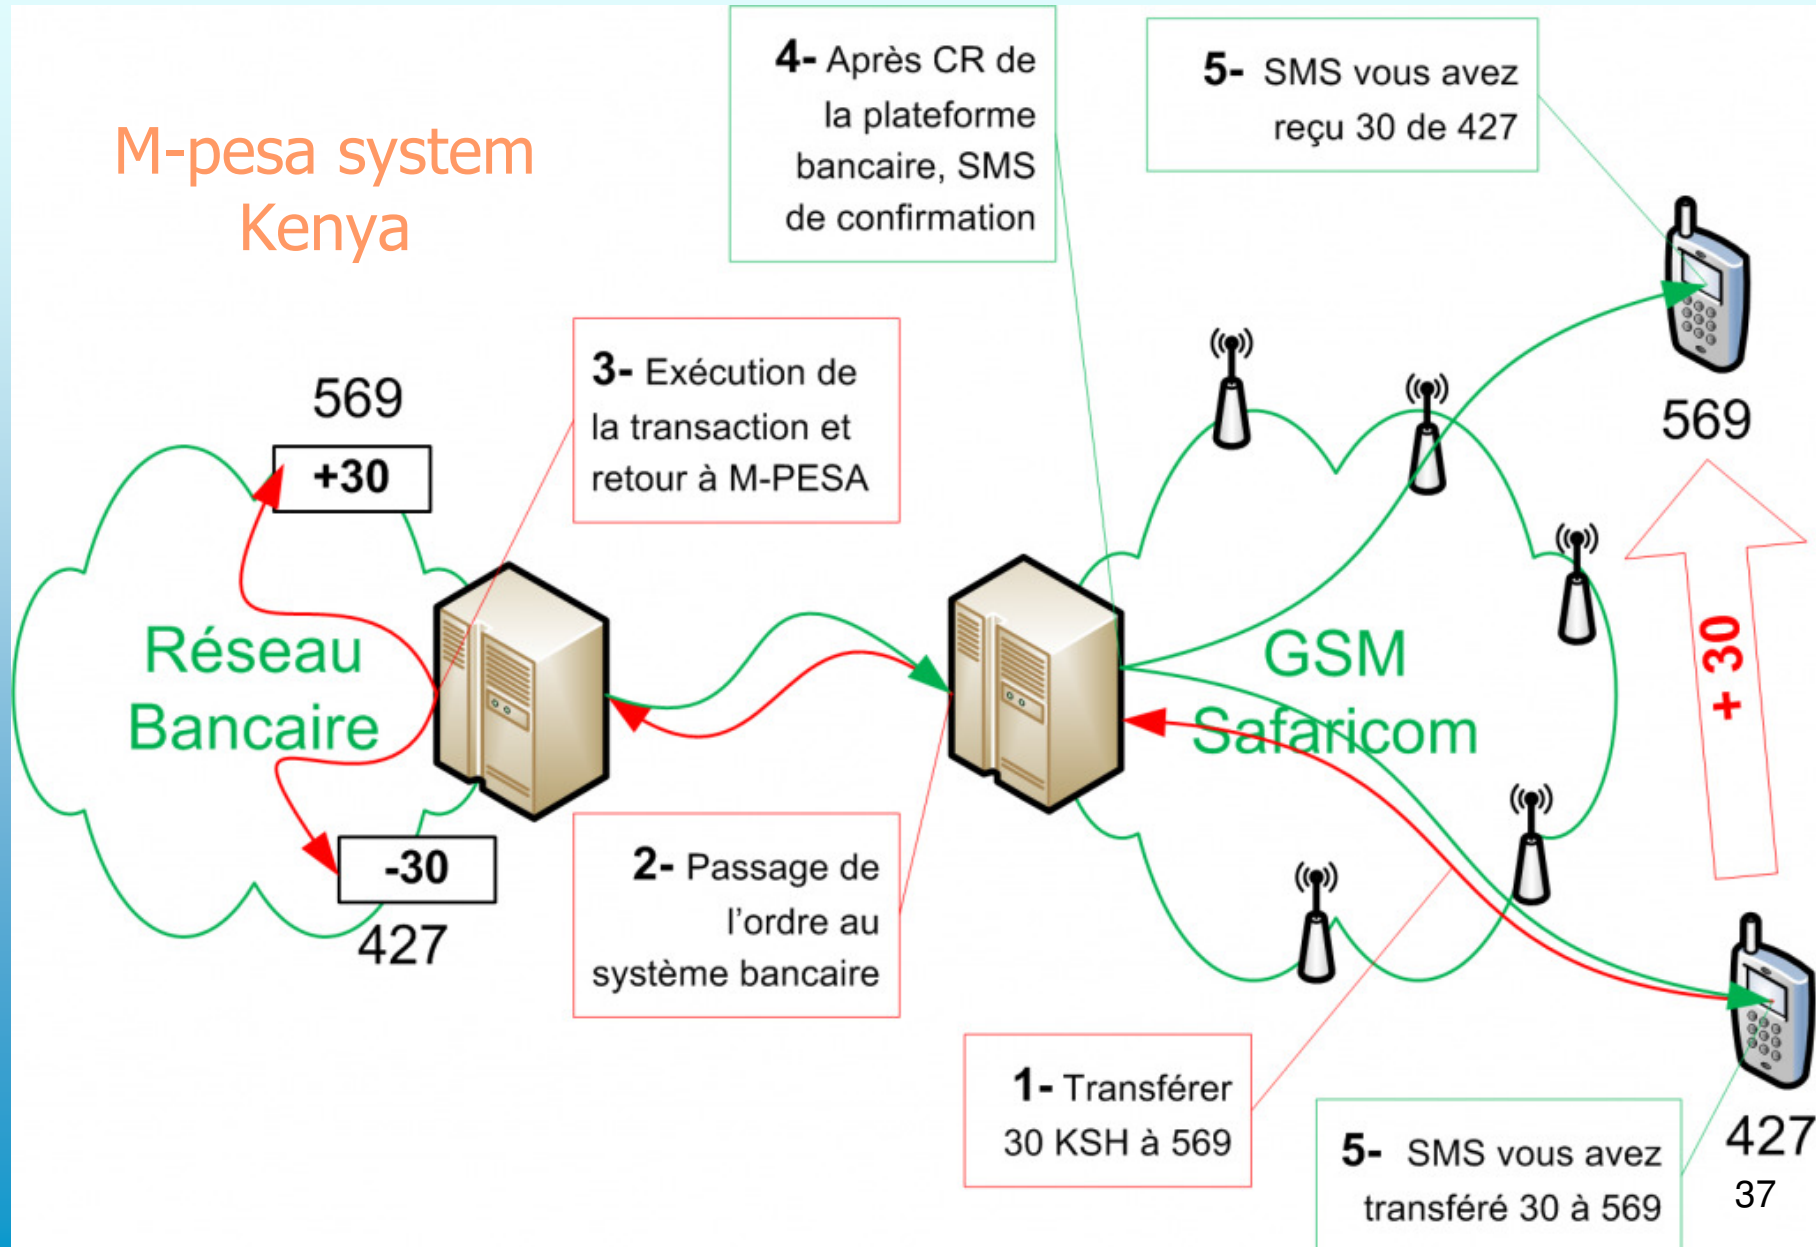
M-pesa system Kenya

4- Après CR de la plateforme bancaire, SMS de confirmation

5- SMS vous avez reçu 30 de 427

3- Exécution de la transaction et retour à M-PESA

569

+30

Réseau Bancaire

-30

427

GSM Safaricom

569

+ 30

2- Passage de l'ordre au système bancaire

1- Transférer 30 KSH à 569

5- SMS vous avez transféré 30 à 569

427

37